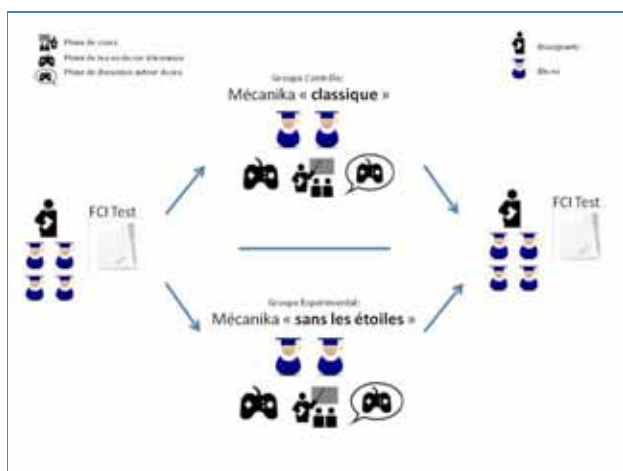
Phase de cours
Phase de jeu au jeu vidéo
Phase de discussion autour du jeu

Enseignant
Élèves

Groupe Contrôle:
Mécanika « classique »

FCI Test

FCI Test

Groupe Expérimental:
Mécanika « sans les étoiles »